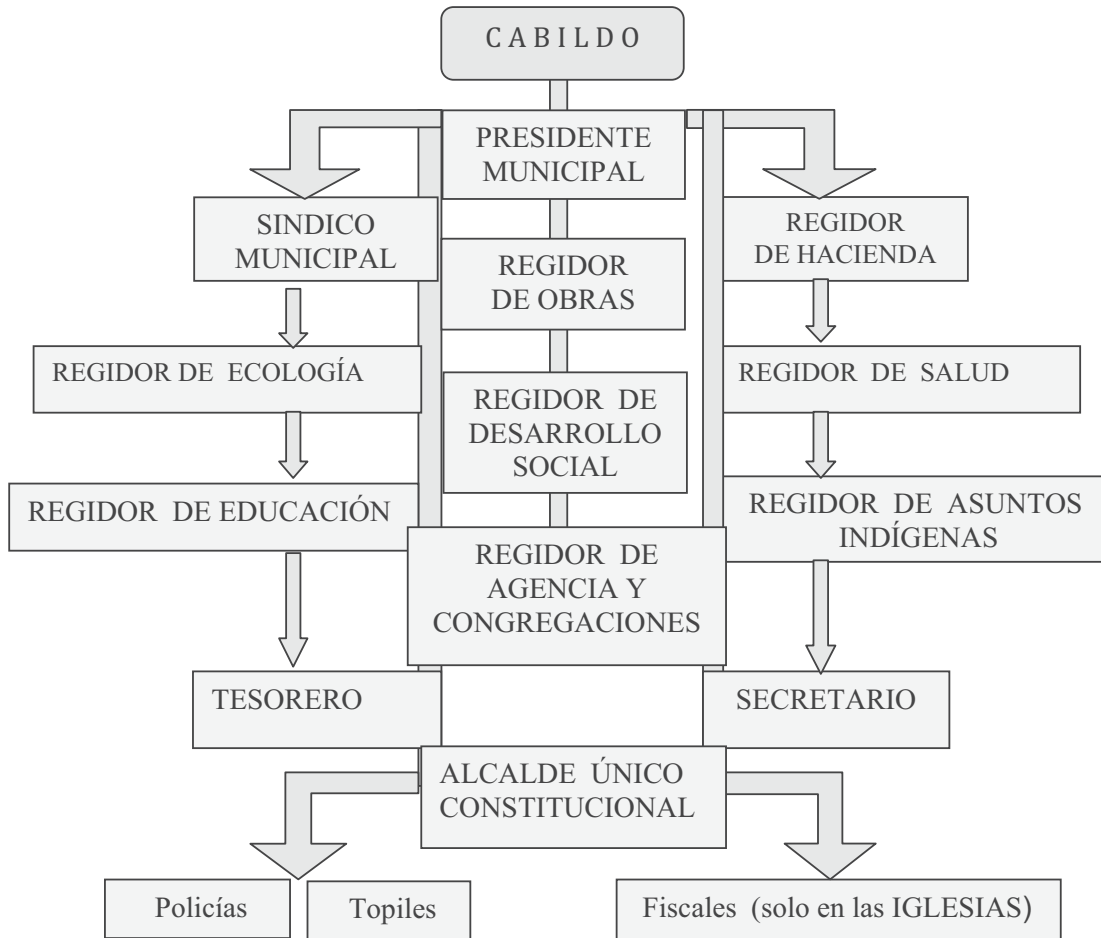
CABILDO

PRESIDENTE MUNICIPAL

SINDICO MUNICIPAL

REGIDOR DE HACIENDA

REGIDOR DE OBRAS

REGIDOR DE ECOLOGÍA

REGIDOR DE SALUD

REGIDOR DE DESARROLLO SOCIAL

REGIDOR DE EDUCACIÓN

REGIDOR DE ASUNTOS INDÍGENAS

REGIDOR DE AGENCIA Y CONGREGACIONES

TESORERO

SECRETARIO

ALCALDE ÚNICO CONSTITUCIONAL

Policías

Topiles

Fiscales (solo en las IGLESIAS)